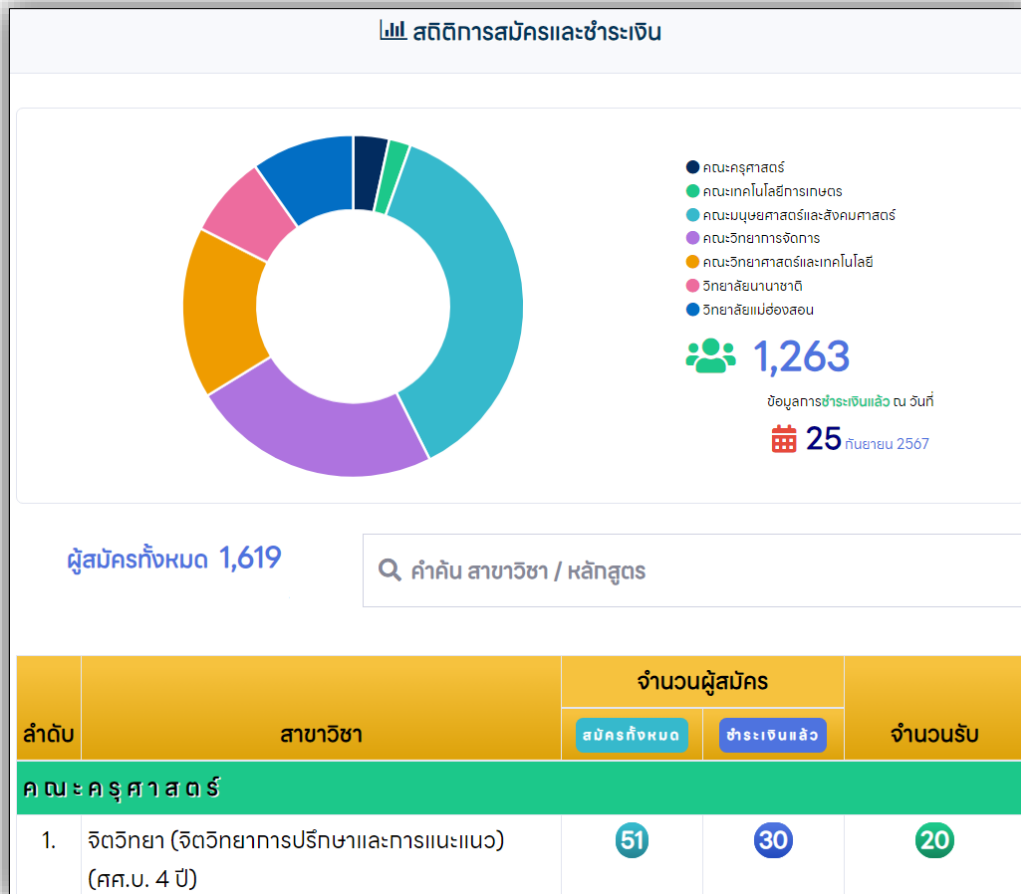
สถิติการสมัครและชำระเงิน

คณะครุศาสตร์
คณะเทคโนโลยีการเกษตร
คณะมนุษยศาสตร์และสังคมศาสตร์
คณะวิทยาการจัดการ
คณะวิทยาศาสตร์และเทคโนโลยี
วิทยาลัยนานาชาติ
วิทยาลัยแม่ฮ่องสอน

1,263

ข้อมูลการชำระเงินแล้ว ณ วันที่

25 กันยายน 2567

ผู้สมัครทั้งหมด 1,619

คำค้น สาขาวิชา / หลักสูตร

| ลำดับ | สาขาวิชา | จำนวนผู้สมัคร สมัครทั้งหมด | จำนวนผู้สมัคร ชำระเงินแล้ว | จำนวนรับ |
|---|---|---|---|---|
| คณะครุศาสตร์ | | | | |
| 1. | จิตวิทยา (จิตวิทยาการปรึกษาและการแนะแนว) (ศศ.บ. 4 ปี) | 51 | 30 | 20 |